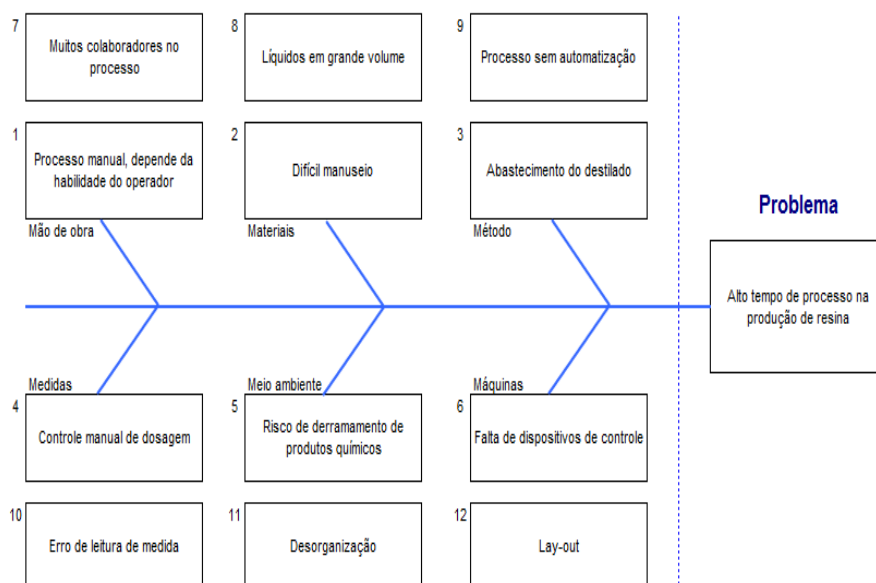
7
Muitos colaboradores no processo

8
Líquidos em grande volume

9
Processo sem automatização

1
Processo manual, depende da habilidade do operador

2
Difícil manuseio

3
Abastecimento do destilado

Problema

Mão de obra

Materiais

Método

Alto tempo de processo na produção de resina

Medidas

Meio ambiente

Máquinas

4
Controle manual de dosagem

5
Risco de derramamento de produtos químicos

6
Falta de dispositivos de controle

10
Erro de leitura de medida

11
Desorganização

12
Lay-out